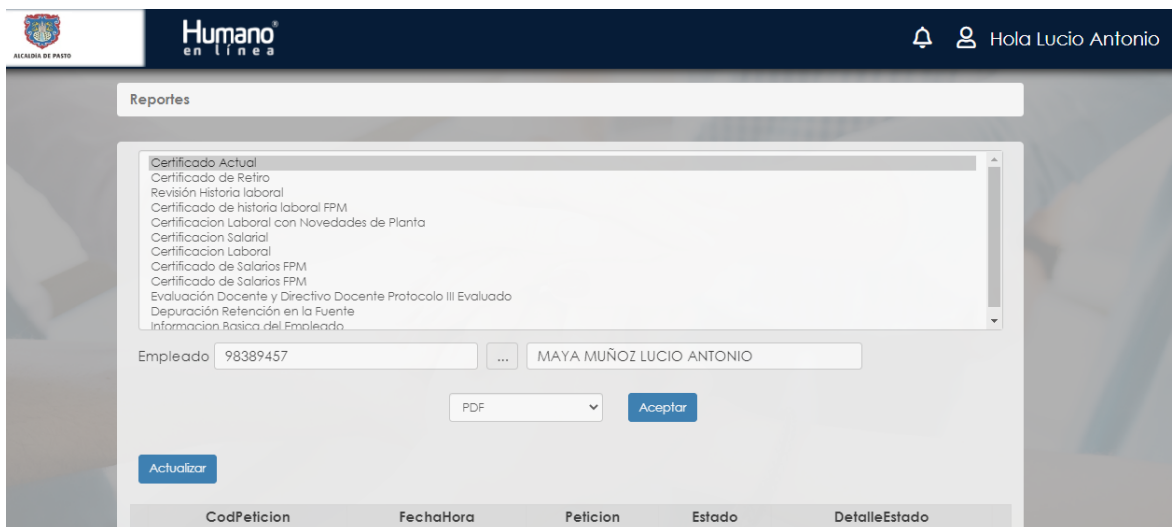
ALCALDIA DE PASTO

Humano® en línea

Hola Lucio Antonio

Reportes

Certificado Actual
Certificado de Retiro
Revisión Historia laboral
Certificado de historia laboral FPM
Certificacion Laboral con Novedades de Planta
Certificacion Salarial
Certificacion Laboral
Certificado de Salarios FPM
Certificado de Salarios FPM
Evaluación Docente y Directivo Docente Protocolo III Evaluado
Depuración Retención en la Fuente
Informacion Basica del Empleado

Empleado 98389457 ... MAYA MUÑOZ LUCIO ANTONIO

PDF Aceptar

Actualizar

| CodPeticion | FechaHora | Peticion | Estado | DetalleEstado |
|---|---|---|---|---|